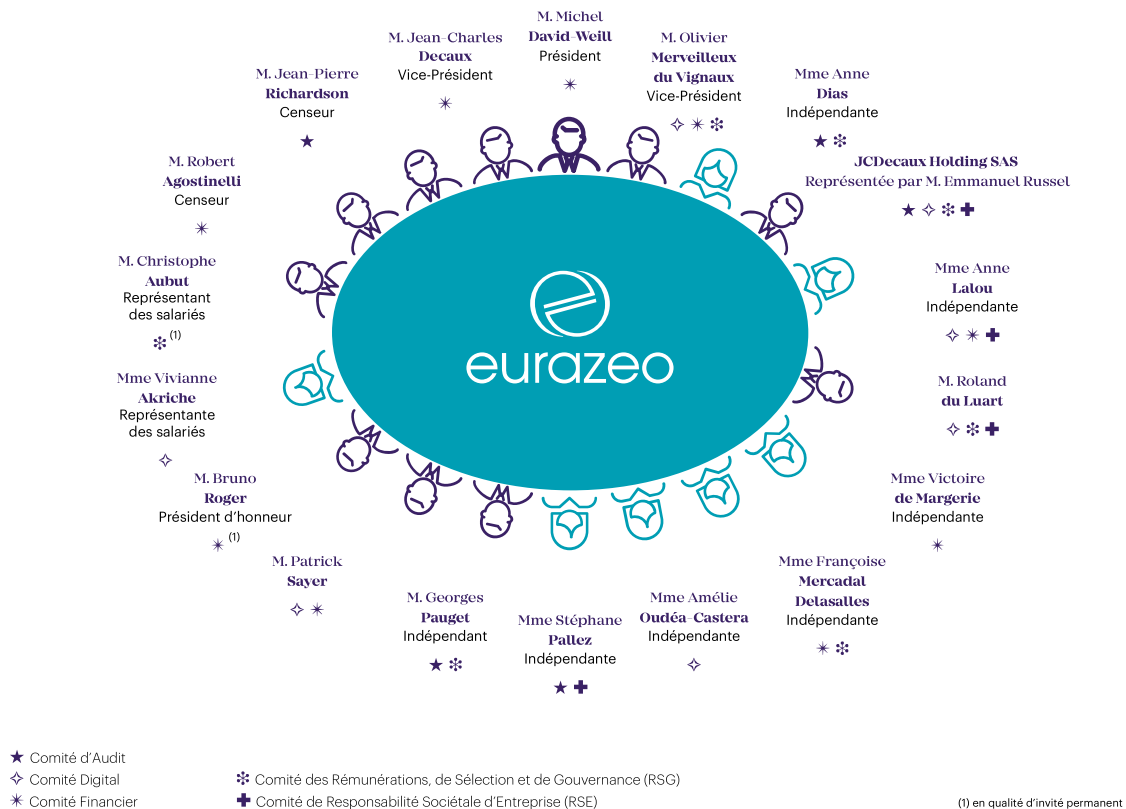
M. Michel
David-Weill
Président
✴

M. Olivier
Merveilleux
du Vignaux
Vice-Président
✧ ✴ ❇

Mme Anne
Dias
Indépendante
★ ❇

JCDecaux Holding SAS
Représentée par M. Emmanuel Russel
★ ✧ ❇ ✚

Mme Anne
Lalou
Indépendante
✧ ✴ ✚

M. Roland
du Luart
✧ ❇ ✚

Mme Victoire
de Margerie
Indépendante
✴

Mme Françoise
Mercadal
Delasalles
Indépendante
✴ ❇

Mme Amélie
Oudéa-Castera
Indépendante
✧

Mme Stéphane
Pallez
Indépendante
★ ✚

M. Georges
Pauget
Indépendant
★ ❇

M. Patrick
Sayer
✧ ✴

M. Bruno
Roger
Président d'honneur
✴ (1)

Mme Vivianne
Akriche
Représentante
des salariés
✧

M. Christophe
Aubut
Représentant
des salariés
❇ (1)

M. Robert
Agostinelli
Censeur
✴

M. Jean-Pierre
Richardson
Censeur
★

M. Jean-Charles
Decaux
Vice-Président
✴

eurazeo

★ Comité d'Audit
✧ Comité Digital
✴ Comité Financier
❇ Comité des Rémunérations, de Sélection et de Gouvernance (RSG)
✚ Comité de Responsabilité Sociétale d'Entreprise (RSE)
(1) en qualité d'invité permanent